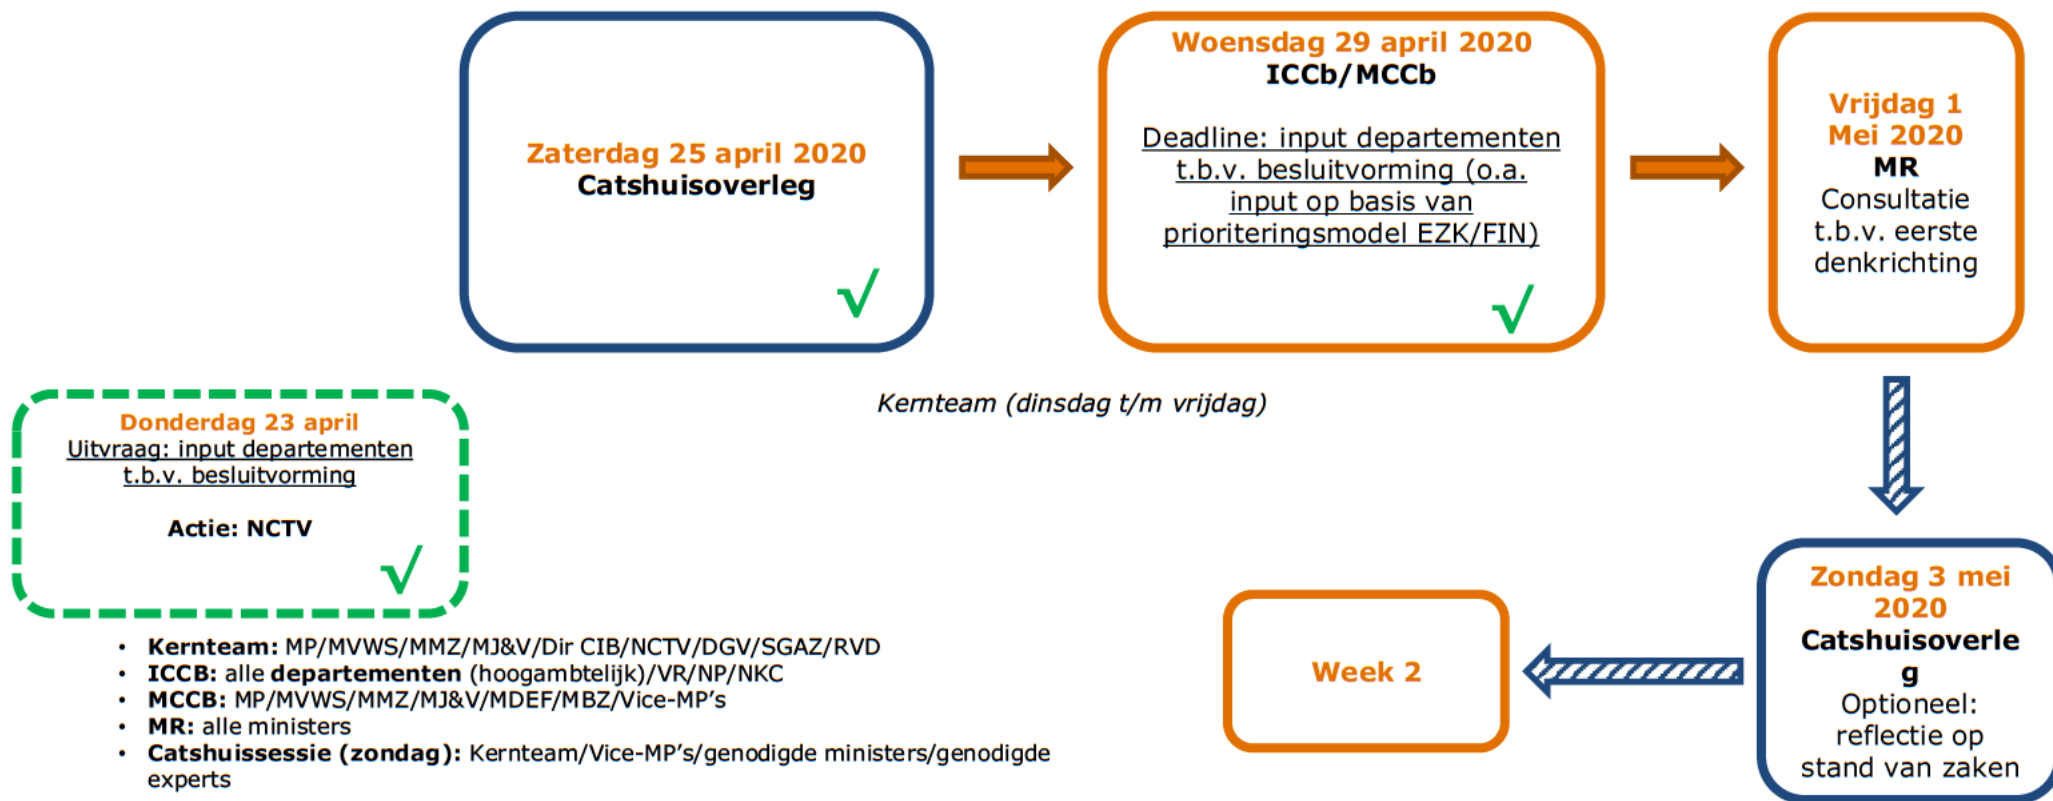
Zaterdag 25 april 2020
Catshuisoverleg
√

Woensdag 29 april 2020
ICCb/MCCb

Deadline: input departementen t.b.v. besluitvorming (o.a. input op basis van prioriteringsmodel EZK/FIN)
√

Vrijdag 1 Mei 2020
MR
Consultatie t.b.v. eerste denkrichting

Donderdag 23 april
Uitvraag: input departementen t.b.v. besluitvorming

Actie: NCTV
√

Kernteam (dinsdag t/m vrijdag)

Zondag 3 mei 2020
Catshuisoverle g
Optioneel: reflectie op stand van zaken

Week 2

• Kernteam: MP/MVWS/MMZ/MJ&V/Dir CIB/NCTV/DGV/SGAZ/RVD
• ICCB: alle departementen (hoogambtelijk)/VR/NP/NKC
• MCCB: MP/MVWS/MMZ/MJ&V/MDEF/MBZ/Vice-MP's
• MR: alle ministers
• Catshuissessie (zondag): Kernteam/Vice-MP's/genodigde ministers/genodigde experts